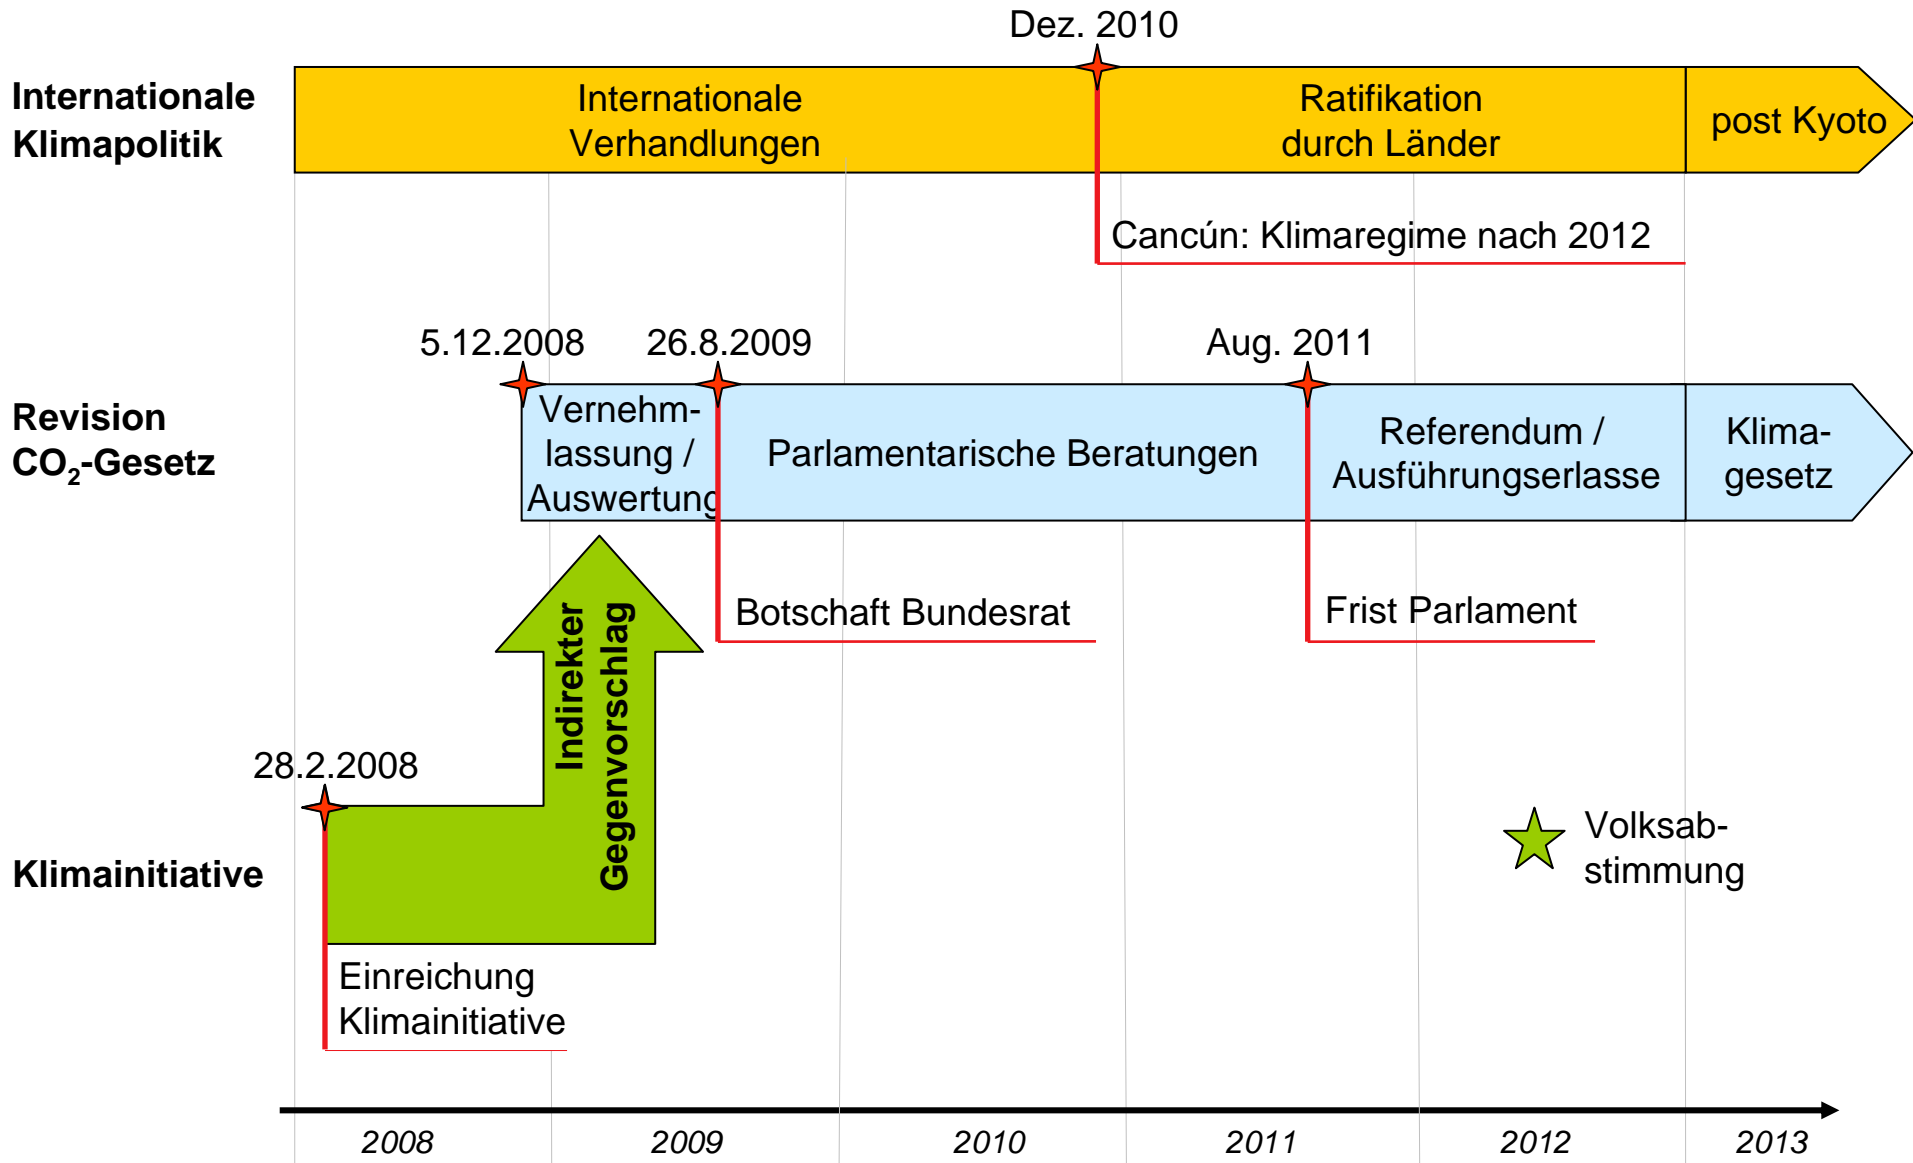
Dez. 2010

Internationale Klimapolitik

Internationale Verhandlungen

Ratifikation durch Länder

post Kyoto

Cancún: Klimaregime nach 2012

5.12.2008

26.8.2009

Aug. 2011

Revision $CO_2$-Gesetz

Vernehmlassung / Auswertung

Parlamentarische Beratungen

Referendum / Ausführungserlasse

Klimagesetz

Indirekter Gegenvorschlag

Botschaft Bundesrat

Frist Parlament

28.2.2008

Klimainitiative

Volksabstimmung

Einreichung Klimainitiative

2008

2009

2010

2011

2012

2013